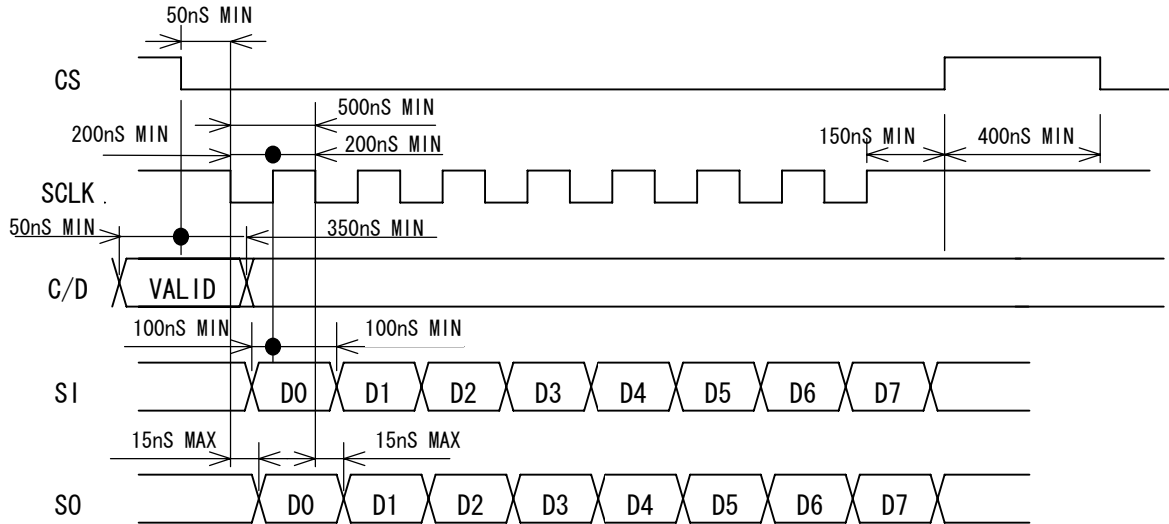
50nS MIN

CS

500nS MIN

200nS MIN

200nS MIN

150nS MIN

400nS MIN

SCLK

50nS MIN

350nS MIN

C/D

VALID

100nS MIN

100nS MIN

SI

D0

D1

D2

D3

D4

D5

D6

D7

15nS MAX

15nS MAX

SO

D0

D1

D2

D3

D4

D5

D6

D7